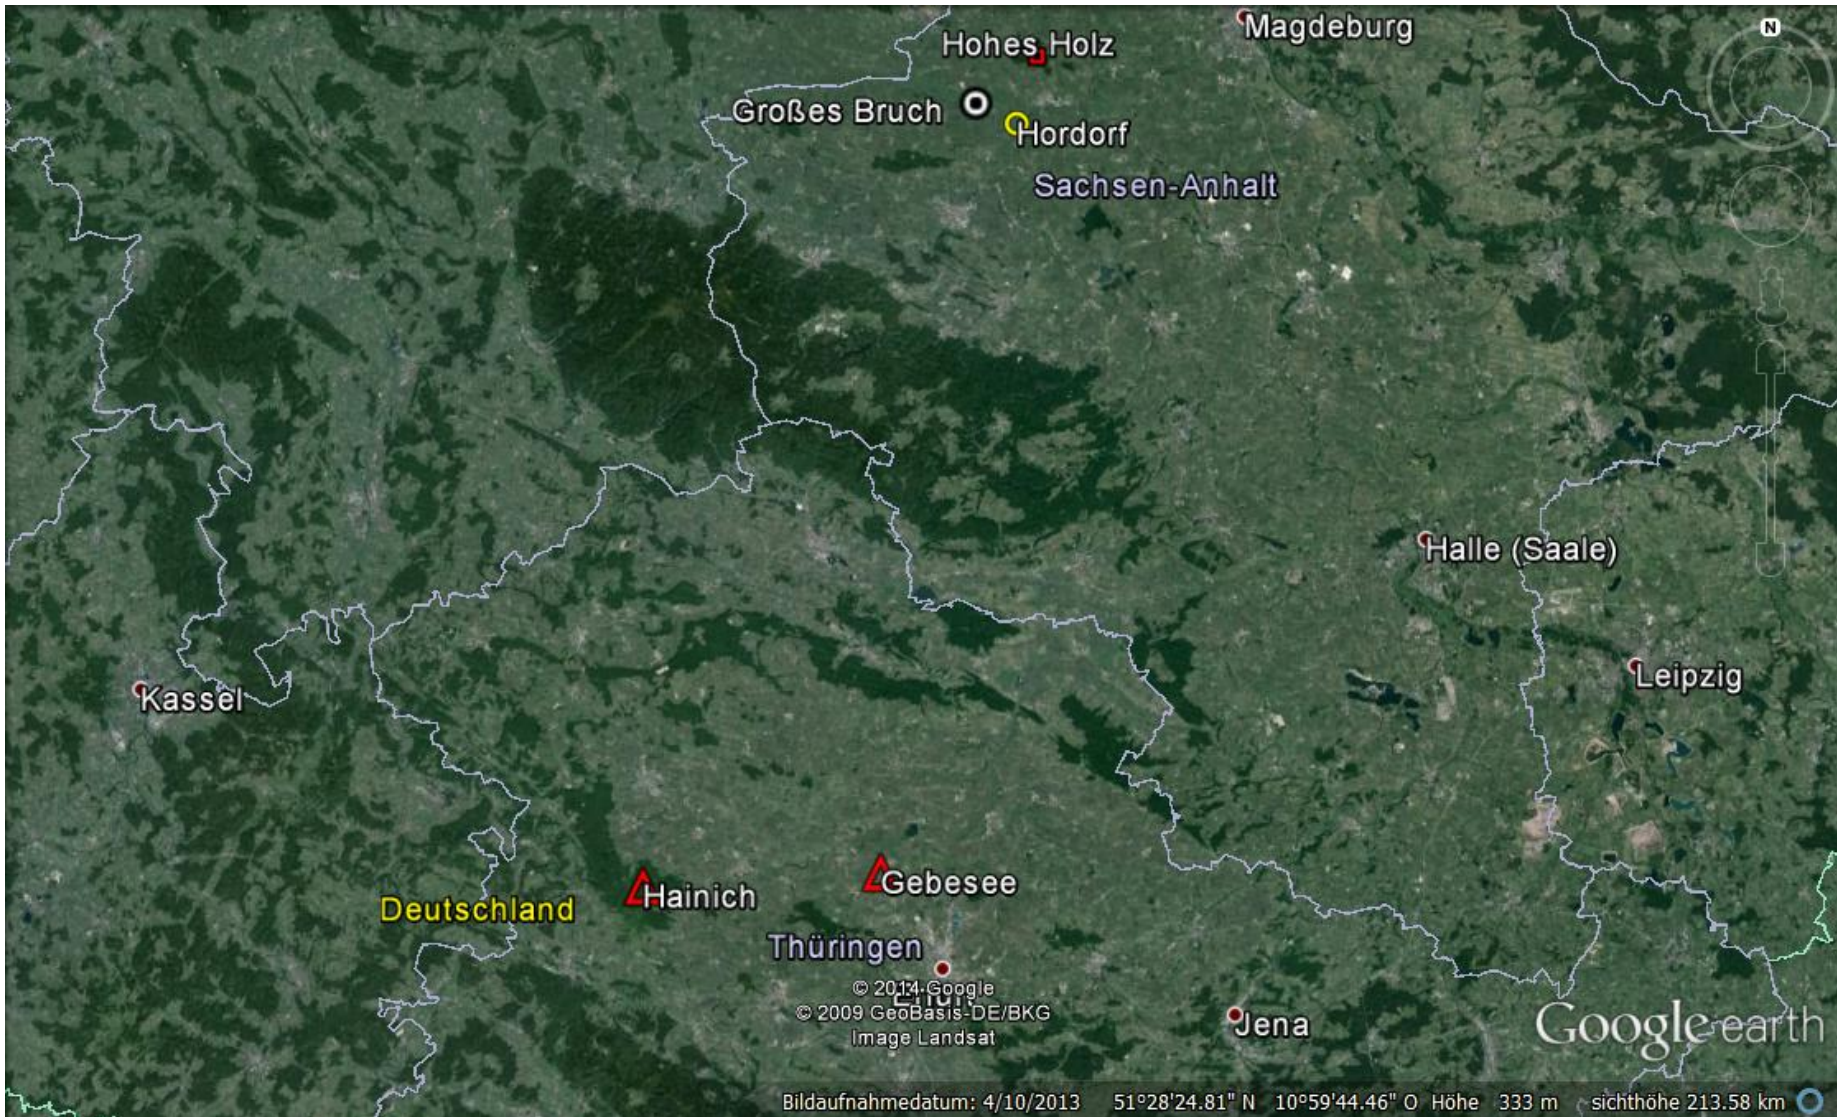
N

Magdeburg

Hohes Holz

Großes Bruch

Hordorf

Sachsen-Anhalt

Halle (Saale)

Kassel

Leipzig

Deutschland

Hainich

Gebesee

Thüringen

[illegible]

© 2014 Google
© 2009 GeoBasis-DE/BKG
Image Landsat

Jena

Google earth

Bildaufnahmedatum: 4/10/2013 51°28'24.81" N 10°59'44.46" O Höhe 333 m sichthöhe 213.58 km